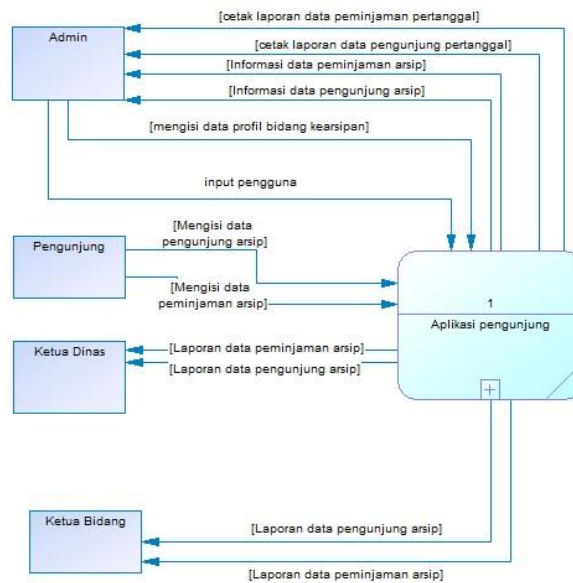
[cetak laporan data peminjaman pertanggal]

Admin

[cetak laporan data pengunjung pertanggal]

[Informasi data peminjaman arsip]

[Informasi data pengunjung arsip]

[mengisi data profil bidang kearsipan]

input pengguna

Pengunjung

[Mengisi data pengunjung arsip]

[Mengisi data peminjaman arsip]

1

Aplikasi pengunjung

Ketua Dinas

[Laporan data peminjaman arsip]

[Laporan data pengunjung arsip]

Ketua Bidang

[Laporan data pengunjung arsip]

[Laporan data peminjaman arsip]